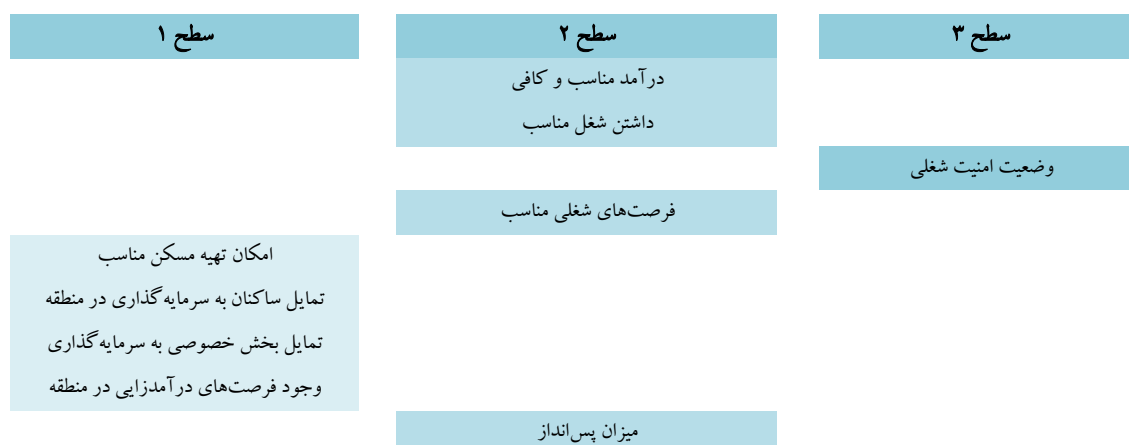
سطح ۳

سطح ۲

سطح ۱

درآمد مناسب و کافی

داشتن شغل مناسب

وضعیت امنیت شغلی

فرصت‌های شغلی مناسب

امکان تهیه مسکن مناسب

تمایل ساکنان به سرمایه‌گذاری در منطقه

تمایل بخش خصوصی به سرمایه‌گذاری

وجود فرصت‌های درآمدزایی در منطقه

میزان پس‌انداز